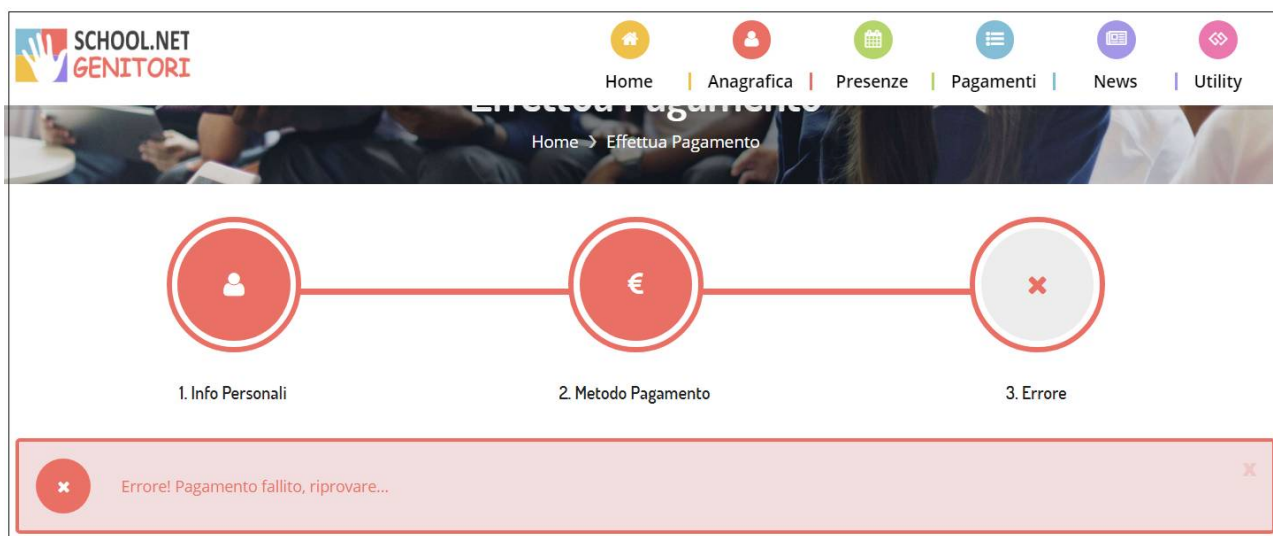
SCHOOL.NET GENITORI

Home | Anagrafica | Presenze | Pagamenti | News | Utility

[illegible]

Home › Effettua Pagamento

€

1. Info Personali

2. Metodo Pagamento

3. Errore

Errore! Pagamento fallito, riprovare...

x